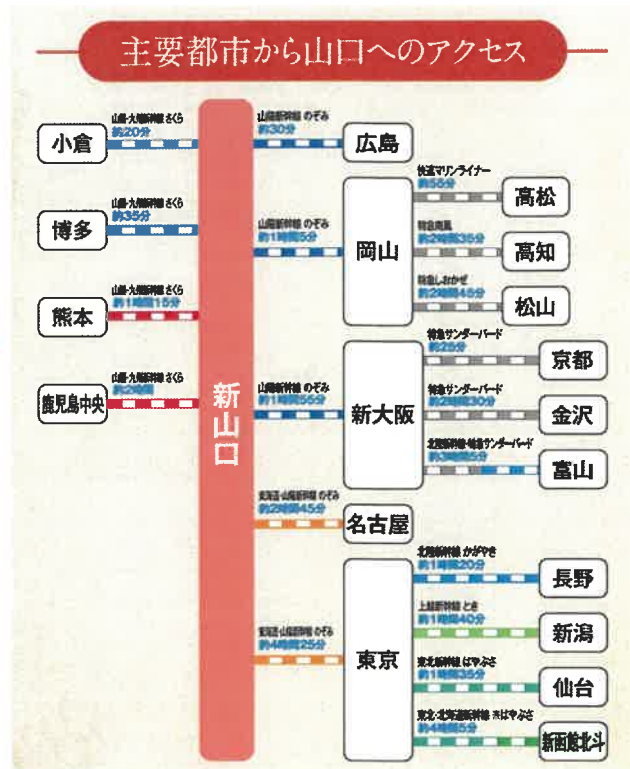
主要都市から山口へのアクセス

新山口

山陽・九州新幹線 さくら
約20分
小倉

山陽・九州新幹線 さくら
約35分
博多

山陽・九州新幹線 さくら
約1時間15分
熊本

山陽・九州新幹線 さくら
約2時間
鹿児島中央

山陽新幹線 のぞみ
約30分
広島

山陽新幹線 のぞみ
約1時間5分
岡山

快速マリンライナー
約55分
高松

特急南風
約2時間35分
高知

特急しおかぜ
約2時間45分
松山

山陽新幹線 のぞみ
約1時間55分
新大阪

特急サンダーバード
約25分
京都

特急サンダーバード
約2時間30分
金沢

北陸新幹線・特急サンダーバード
約3時間5分
富山

東海道・山陽新幹線 のぞみ
約2時間45分
名古屋

東海道・山陽新幹線 のぞみ
約4時間25分
東京

北陸新幹線 かがやき
約1時間20分
長野

上越新幹線 とき
約1時間40分
新潟

東北新幹線 はやぶさ
約1時間35分
仙台

東北・北海道新幹線 はやぶさ
約4時間5分
新函館北斗